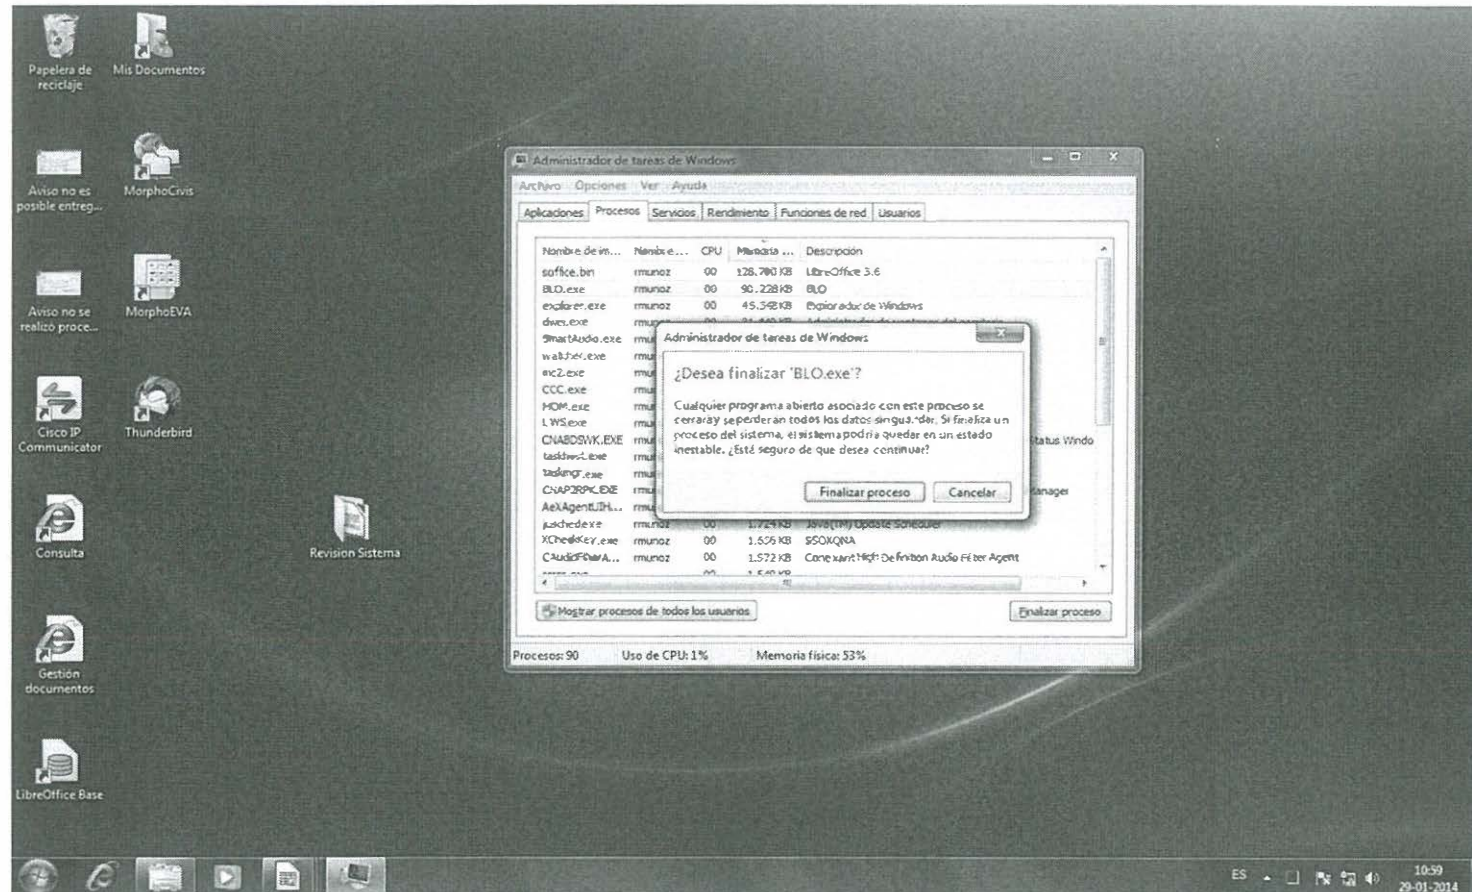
Papelera de reciclaje

Mis Documentos

Aviso no es posible entreg...

MorphoCivis

Aviso no se realizó proce...

MorphoEVA

Cisco IP Communicator

Thunderbird

Consulta

Revision Sistema

Gestión documentos

LibreOffice Base

Administrador de tareas de Windows

Archivo Opciones Ver Ayuda

Aplicaciones Procesos Servicios Rendimiento Funciones de red Usuarios

| Nombre de im... | Nombre ... | CPU | Memoria ... | Descripción |
|---|---|---|---|---|
| soffice.bin | rmunoz | 00 | 128.700 KB | LibreOffice 3.6 |
| BLO.exe | rmunoz | 00 | 90.228 KB | BLO |
| explorer.exe | rmunoz | 00 | 45.348 KB | Explorador de Windows |
| dwm.exe | rmu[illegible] | | | |
| SmartAudio.exe | rmu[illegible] | | | |
| watcher.exe | rmu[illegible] | | | |
| wc2.exe | rmu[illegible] | | | |
| CCC.exe | rmu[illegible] | | | |
| MOM.exe | rmu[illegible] | | | |
| LWS.exe | rmu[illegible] | | | |
| CNABDSWK.EXE | rmu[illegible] | | | Status Windo |
| taskhost.exe | rmu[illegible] | | | |
| taskmgr.exe | rmu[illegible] | | | |
| CNAP2RPK.EXE | rmu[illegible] | | | Manager |
| AeXAgentUIH... | rmu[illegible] | | | |
| jusched.exe | rmunoz | 00 | 1.724 KB | Java(TM) Update Scheduler |
| XCheckKey.exe | rmunoz | 00 | 1.656 KB | SSOXQNA |
| CAudioFilterA... | rmunoz | 00 | 1.572 KB | Conexant High Definition Audio Filter Agent |

Mostrar procesos de todos los usuarios

Finalizar proceso

Procesos: 90 Uso de CPU: 1% Memoria física: 53%

Administrador de tareas de Windows

¿Desea finalizar 'BLO.exe'?

Cualquier programa abierto asociado con este proceso se cerrará y se perderán todos los datos sin guardar. Si finaliza un proceso del sistema, el sistema podría quedar en un estado inestable. ¿Está seguro de que desea continuar?

Finalizar proceso Cancelar

ES 10:59 29-01-2014